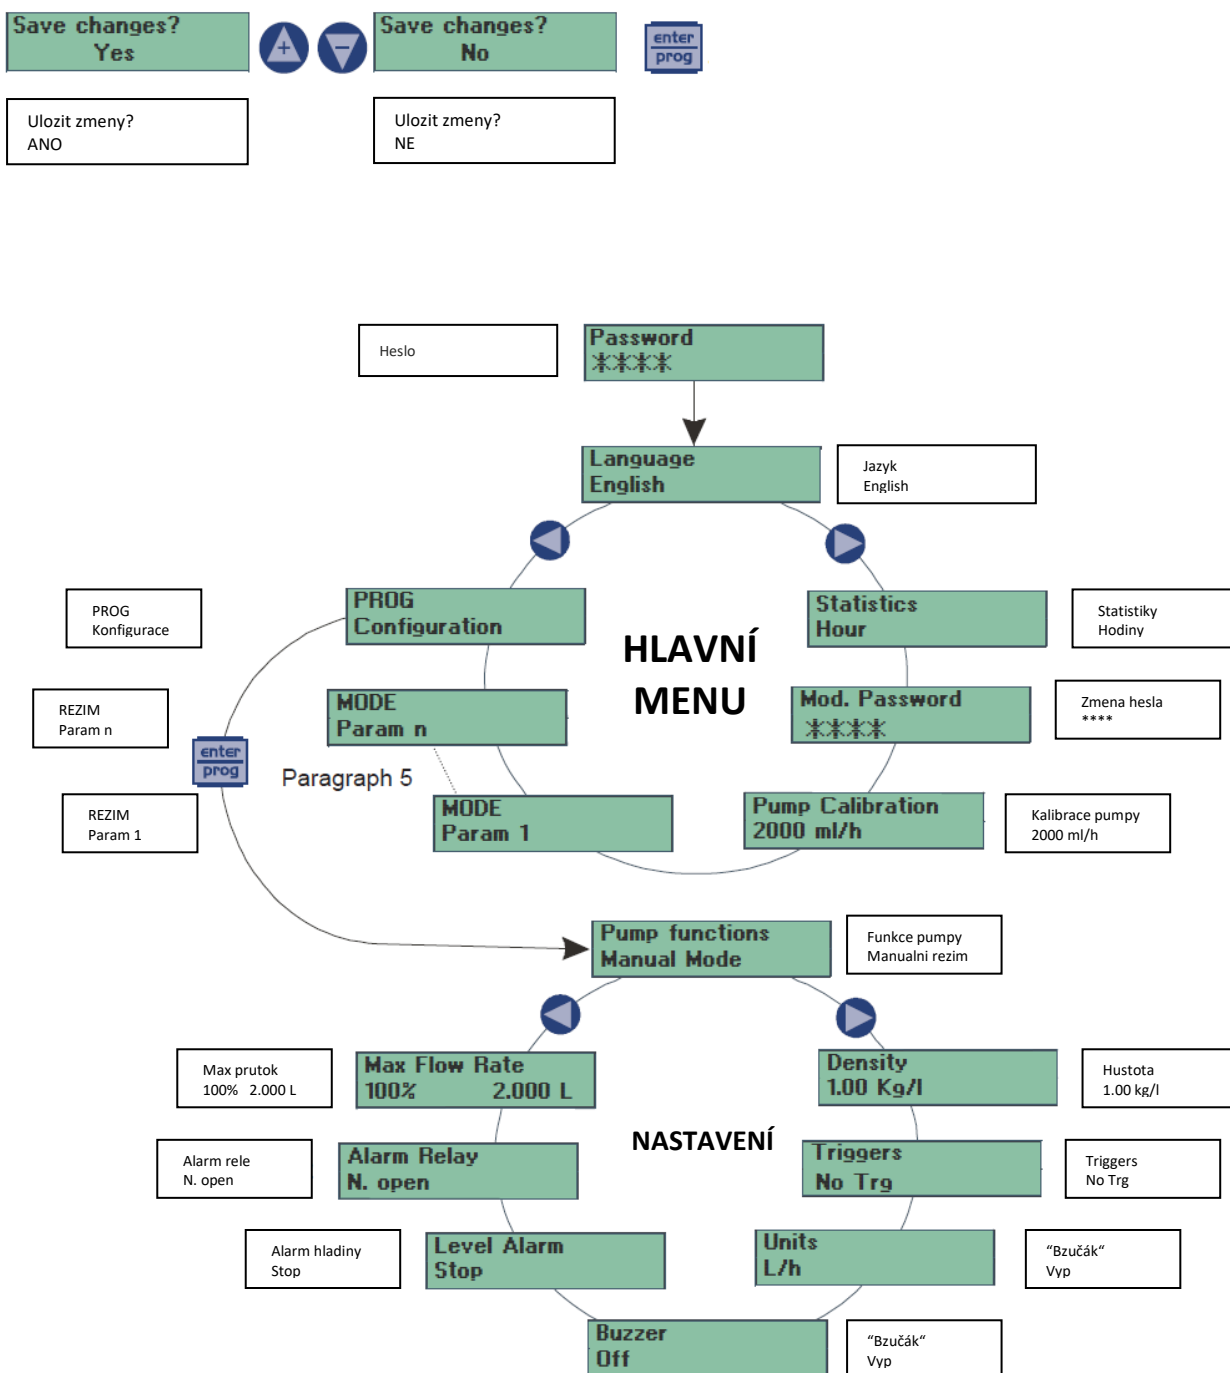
Save changes?
Yes

+ −

Save changes?
No

enter
prog

Ulozit zmeny?
ANO

Ulozit zmeny?
NE

Heslo

Password
****

Language
English

Jazyk
English

PROG
Konfigurace

PROG
Configuration

Statistics
Hour

Statistiky
Hodiny

HLAVNÍ
MENU

REZIM
Param n

MODE
Param n

Mod. Password
****

Zmena hesla
****

enter
prog

Paragraph 5

REZIM
Param 1

MODE
Param 1

Pump Calibration
2000 ml/h

Kalibrace pumpy
2000 ml/h

Pump functions
Manual Mode

Funkce pumpy
Manualni rezim

Max prutok
100% 2.000 L

Max Flow Rate
100% 2.000 L

Density
1.00 Kg/l

Hustota
1.00 kg/l

NASTAVENÍ

Alarm rele
N. open

Alarm Relay
N. open

Triggers
No Trg

Triggers
No Trg

Alarm hladiny
Stop

Level Alarm
Stop

Units
L/h

“Bzučák“
Vyp

Buzzer
Off

“Bzučák“
Vyp